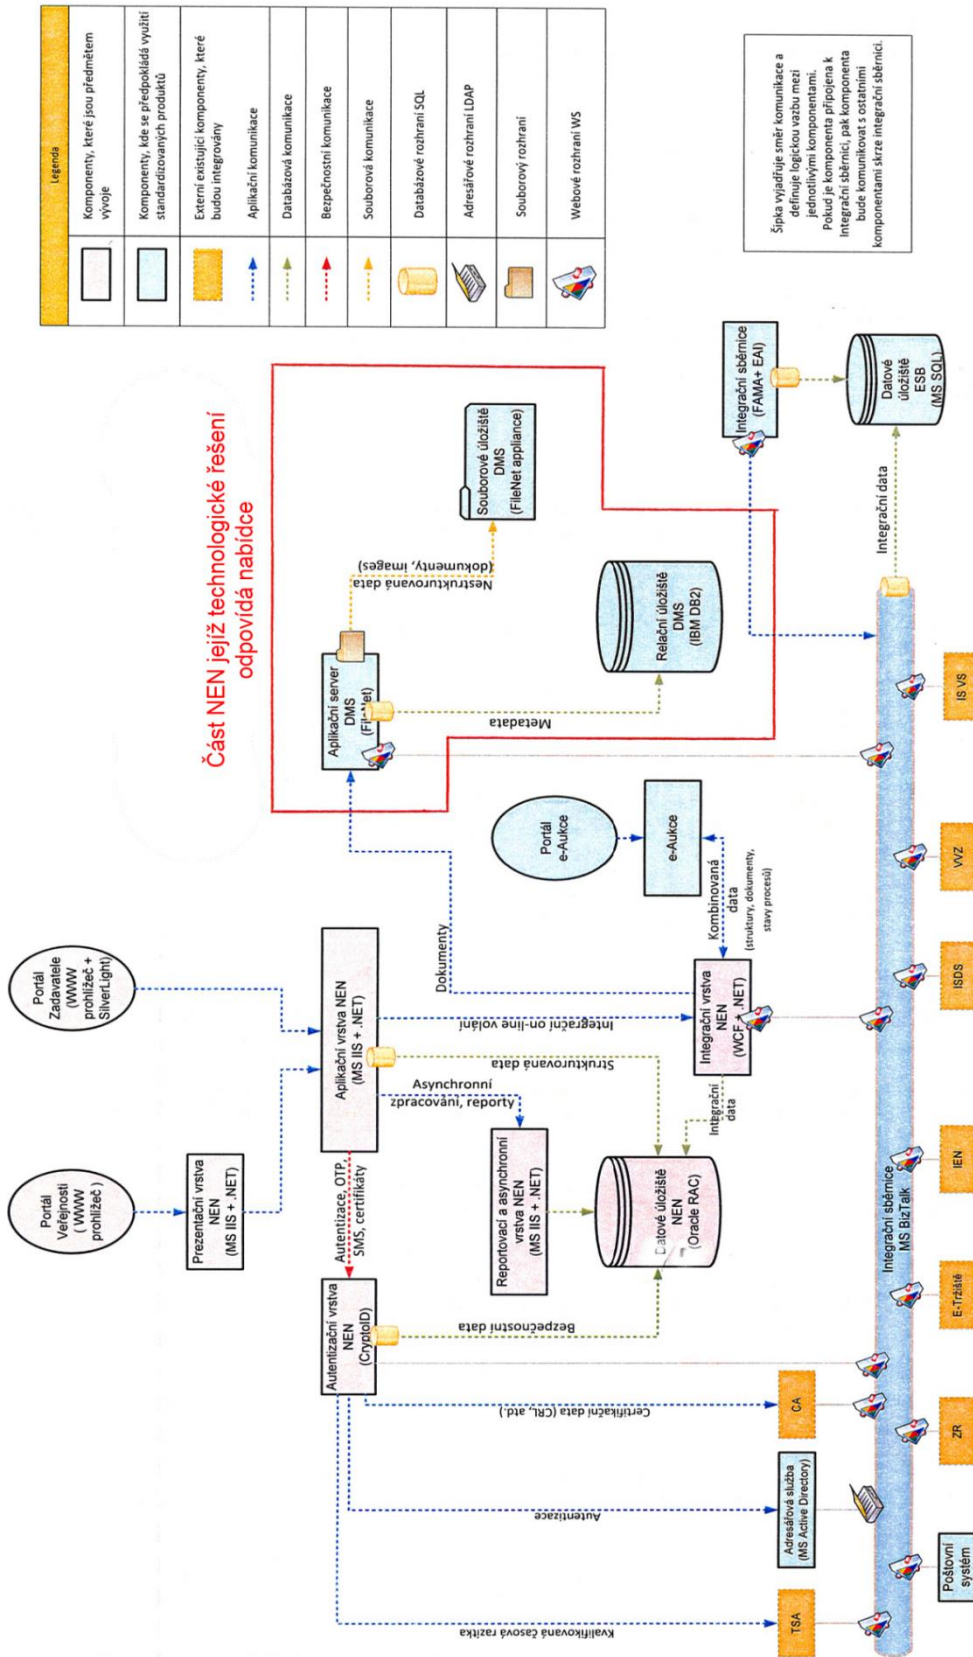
Legenda

| | |
|---|---|
| | Komponenty, které jsou předmětem vývoje |
| | Komponenty, kde se předpokládá využití standardizovaných produktů |
| | Externí existující komponenty, které budou integrovány |
| | Aplikační komunikace |
| | Databázová komunikace |
| | Bezpečnostní komunikace |
| | Souborová komunikace |
| | Databázové rozhraní SQL |
| | Adresářové rozhraní LDAP |
| | Souborový rozhraní |
| | Webové rozhraní WS |

Šipka vyjadřuje směr komunikace a definuje logickou vazbu mezi jednotlivými komponentami. Pokud je komponenta připojena k Integrační sběrnici, pak komponenta bude komunikovat s ostatními komponentami skrze integrační sběrnici.

Část NEN jejíž technologické řešení odpovídá nabídce

Portál Veřejnosti (WWW prohlížeč)

Portál Zadavatele (WWW prohlížeč + SilverLight)

Prezentační vrstva NEN (MS IIS + .NET)

Aplikační vrstva NEN (MS IIS + .NET)

Autentizace, OTP, SMS, certifikáty

Asynchronní zpracování, reporty

Strukturovaná data

Integrační on-line volání

Dokumenty

Autentizační vrstva NEN (CryptoID)

Bezpečnostní data

Reportovací a asynchronní vrstva NEN (MS IIS + .NET)

Datové úložiště NEN (Oracle RAC)

Integrační data

Integrační vrstva NEN (WCF + .NET)

Kombinovaná data (struktury, dokumenty, stavy procesů)

Portál e-Aukce

e-Aukce

Aplikační server DMS (FileNet)

Metadata

Nestrukturovaná data (dokumenty, images)

Souborové úložiště DMS (FileNet appliance)

Relační úložiště DMS (IBM DB2)

Integrační sběrnice (FAMA+ EAI)

Datové úložiště ESB (MS SQL)

Integrační data

Certifikační data (CRL, atd.)

CA

Autentizace

Adresářová služba (MS Active Directory)

Kvalifikovaná časová razítka

TSA

Integrační sběrnice MS BizTalk

Poštovní systém

ZR

E-Tržiště

IEN

ISDS

VVZ

IS VS